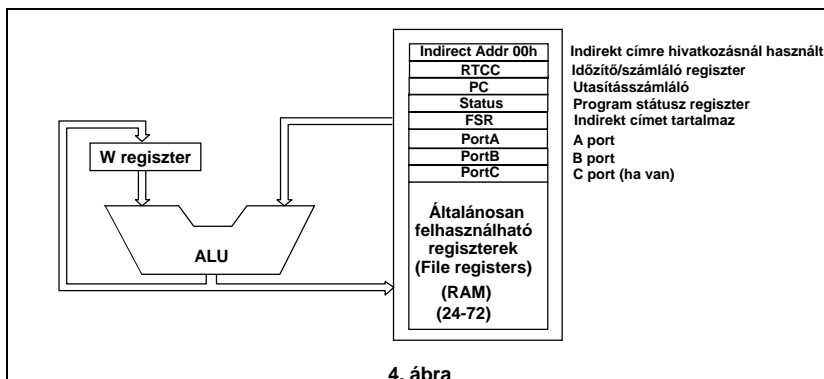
Indirect Addr 00h
RTCC
PC
Status
FSR
PortA
PortB
PortC

Indirekt címre hivatkozásnál használt
Időzítő/számláló regiszter
Utasításszámláló
Program státusz regiszter
Indirekt címet tartalmaz
A port
B port
C port (ha van)

W regiszter

ALU

Általánosan felhasználható regiszterek (File registers)
(RAM)
(24-72)

4. ábra